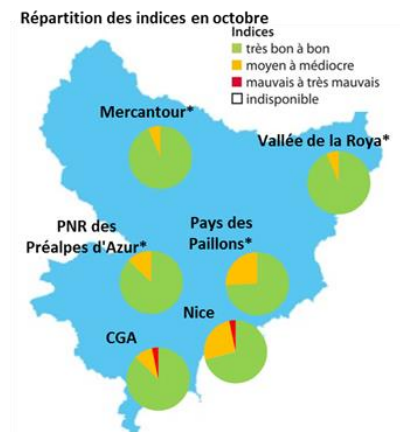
Répartition des indices en octobre

Indices
très bon à bon
moyen à médiocre
mauvais à très mauvais
indisponible

Mercantour*

Vallée de la Roya*

PNR des Préalpes d'Azur*

Pays des Paillons*

Nice

CGA